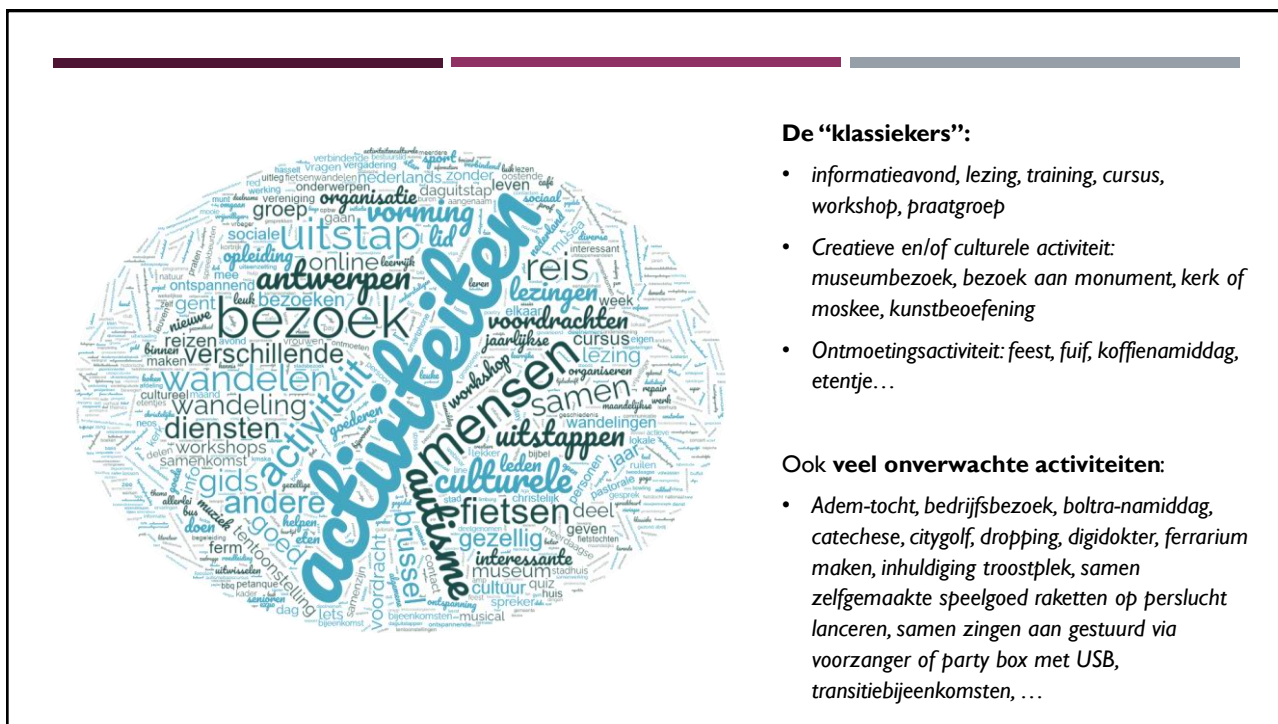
activiteiten
bezoek
mensen
uitstap
wandelen
reis
culturele
antwerpen
fietsen
autisme
activiteit
diensten
andere
gids
vorming
voordrachten
uitstappen
samen
verschillende
wandeling
lezingen
groep
brussel
gezellig
organisatie
online
bezoeken
workshops
workshop
lid
leden
interessante
museum
cultuur
voordracht
goed
lezing
cursus
reizen
opleiding
sociale
gent
nieuwe
ferm
tentoonstelling
daguitstap
nederlands
zonder
leven
info
wandelingen
jaar
deel
geven
quiz
muziek
doen
helpen
eten
samenkomst
spreker
leuk
week
jaarlijkse
sport
ontspannend
onderwerpen
vereniging
maken
vragen
lokale
elkaar
bijeenkomsten
musical
huis
dag
lets

De “klassiekers”:

• informatieavond, lezing, training, cursus, workshop, praatgroep

• Creatieve en/of culturele activiteit: museumbezoek, bezoek aan monument, kerk of moskee, kunstbeoefening

• Ontmoetingsactiviteit: feest, fuif, koffienamiddag, etentje…

Ook veel onverwachte activiteiten:

• Adem-tocht, bedrijfsbezoek, boltra-namiddag, catechese, citygolf, dropping, digidokter, ferrarium maken, inhuldiging troostplek, samen zelfgemaakte speelgoed raketten op perslucht lanceren, samen zingen aan gestuurd via voorzanger of party box met USB, transitiebijeenkomsten, …